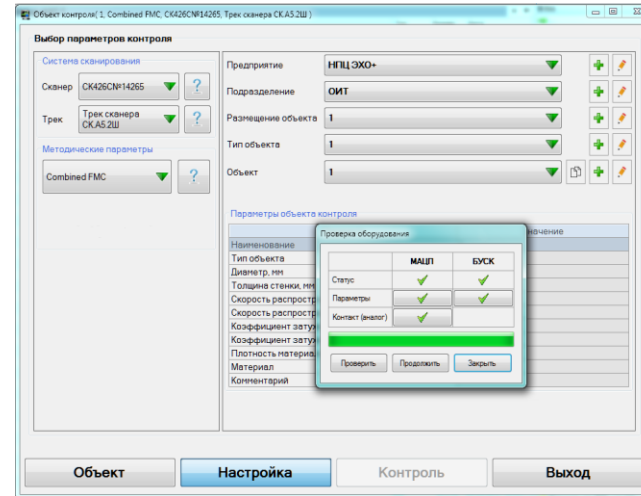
Объект контроля( 1, Combined FMC, CK426CN№14265, Трек сканера CK.A5.2Ш )

Выбор параметров контроля

Система сканирования

Сканер CK426CN№14265 ?

Трек Трек сканера CK.A5.2Ш ?

Методические параметры

Combined FMC ?

Предприятие НПЦ ЭХО+

Подразделение ОИТ

Размещение объекта 1

Тип объекта 1

Объект 1

Параметры объекта контроля

| Наименование | Значение |
|---|---|
| Тип объекта | |
| Диаметр, мм | |
| Толщина стенки, мм | |
| Скорость распростр | |
| Скорость распростр | |
| Коэффициент затух | |
| Коэффициент затух | |
| Плотность материа | |
| Материал | |
| Комментарий | |

Проверка оборудования

| | МАЦП | БУСК |
|---|---|---|
| Статус | ✓ | ✓ |
| Параметры | ✓ | ✓ |
| Контакт (аналог) | ✓ | |

Проверить Продолжить Закрыть

Объект Настройка Контроль Выход